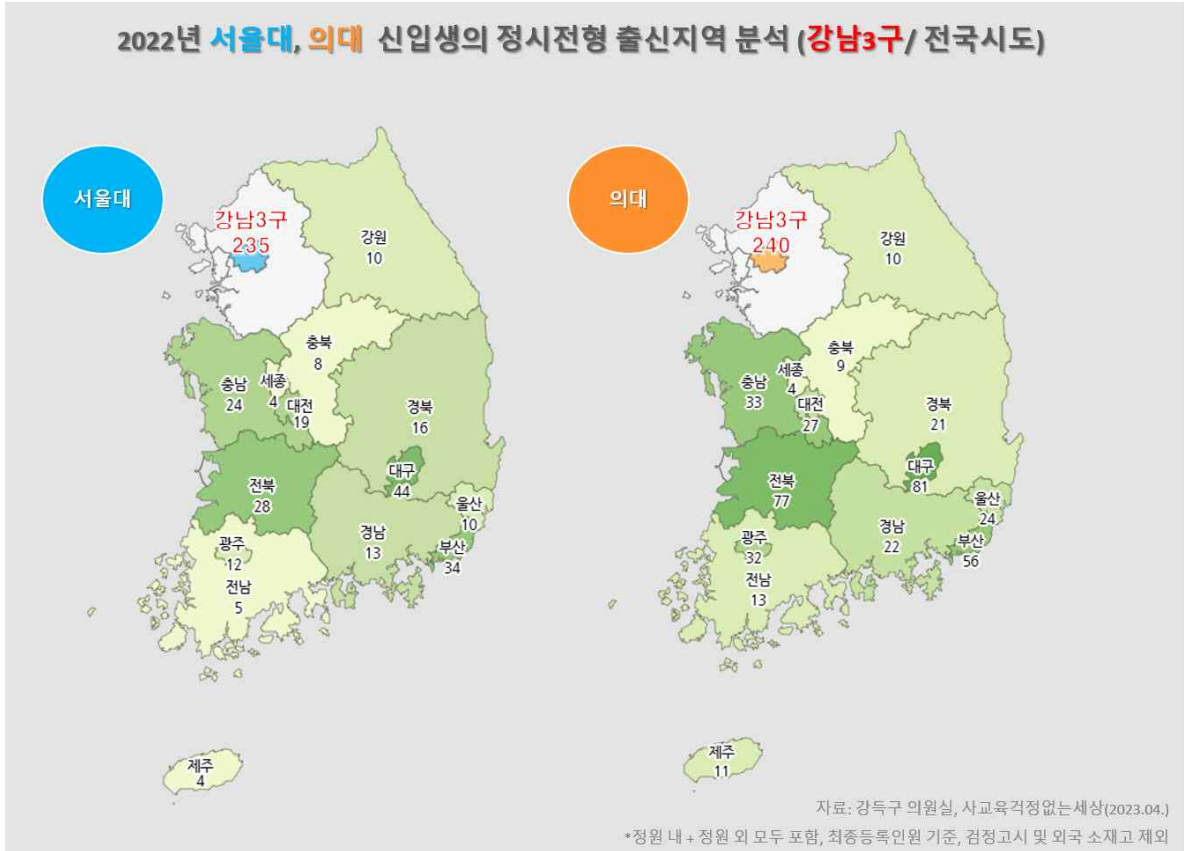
2022년 서울대, 의대 신입생의 정시전형 출신지역 분석 (강남3구/ 전국시도)

서울대

강남3구
235

강원
10

충북
8

충남
24

세종
4

대전
19

경북
16

대구
44

전북
28

울산
10

경남
13

부산
34

광주
12

전남
5

제주
4

의대

강남3구
240

강원
10

충북
9

세종
4

충남
33

대전
27

경북
21

대구
81

전북
77

울산
24

경남
22

부산
56

광주
32

전남
13

제주
11

자료: 강득구 의원실, 사교육걱정없는세상(2023.04.)

*정원 내 + 정원 외 모두 포함, 최종등록인원 기준, 검정고시 및 외국 소재고 제외